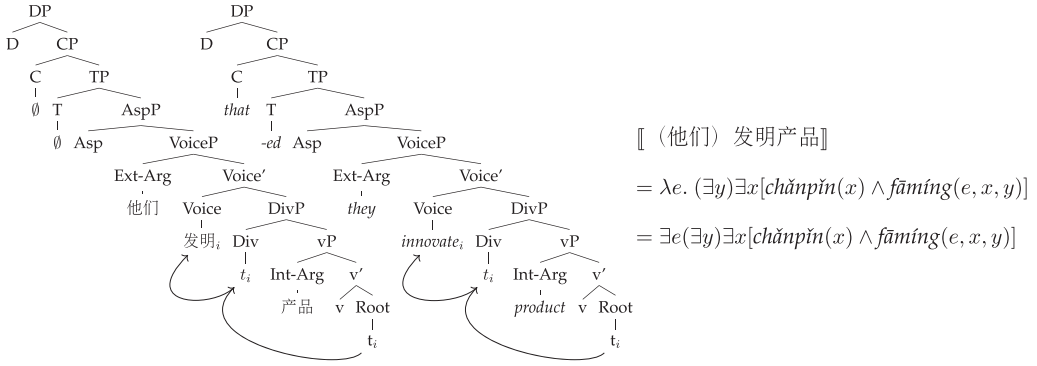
DP
D CP
C TP
$\emptyset$ T AspP
$\emptyset$ Asp VoiceP
Ext-Arg Voice′
他们 Voice DivP
发明$_i$ Div vP
$t_i$ Int-Arg v′
产品 v Root
t$_i$

DP
D CP
C TP
*that* T AspP
*-ed* Asp VoiceP
Ext-Arg Voice′
*they* Voice DivP
*innovate$_i$* Div vP
$t_i$ Int-Arg v′
*product* v Root
t$_i$

⟦（他们）发明产品⟧

$= \lambda e. (\exists y)\exists x[\textit{chǎnpǐn}(x) \wedge \textit{fāmíng}(e,x,y)]$

$= \exists e(\exists y)\exists x[\textit{chǎnpǐn}(x) \wedge \textit{fāmíng}(e,x,y)]$